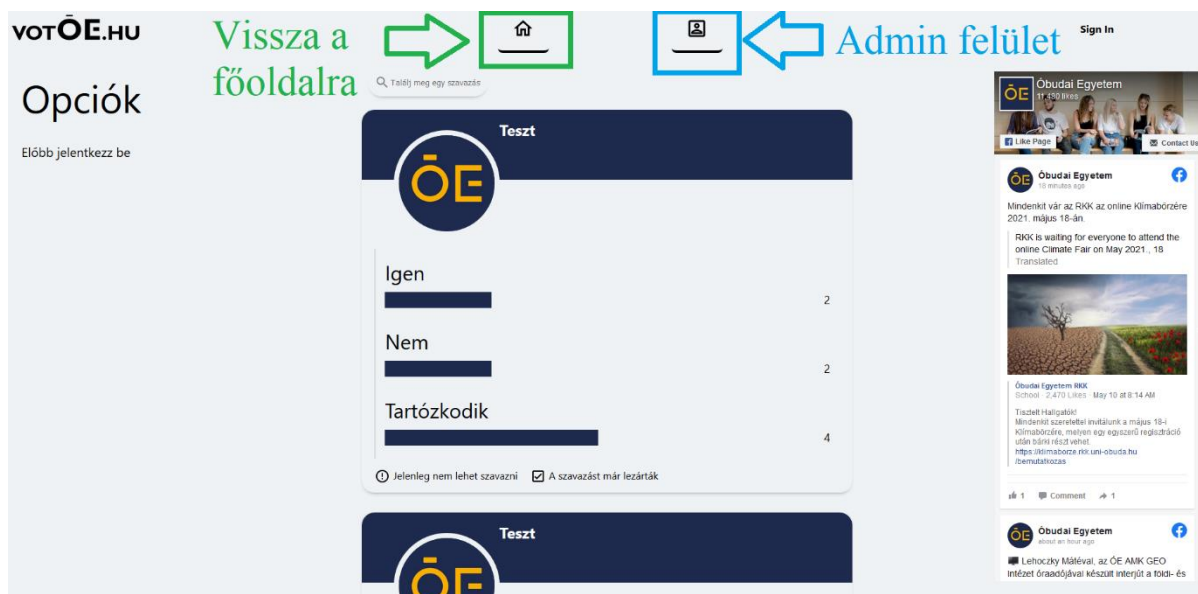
votÖE.hu

Vissza a főoldalra

Admin felület

Sign In

Opciók

Előbb jelentkezz be

Találj meg egy szavazás

Teszt

ÖE

Igen
2

Nem
2

Tartózkodik
4

Jelenleg nem lehet szavazni
A szavazást már lezárták

Teszt

ÖE

Óbudai Egyetem
11 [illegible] likes
Like Page
Contact Us

Óbudai Egyetem
18 minutes ago

Mindenkit vár az RKK az online Klímabörzére 2021. május 18-án.

RKK is waiting for everyone to attend the online Climate Fair on May 2021., 18
Translated

Óbudai Egyetem RKK
School · 2,470 Likes · May 10 at 8:14 AM

Tisztelt Hallgatók!
Mindenkit szeretettel invitálunk a május 18-i Klímabörzére, melyen egy egyszerű regisztráció után bárki részt vehet.
https://klimaborze.rkk.uni-obuda.hu/bemutatkozas

1 Comment 1

Óbudai Egyetem
about an hour ago

Lehoczky Mátéval, az ÓE AMK GEO Intézet óraadójával készült interjút a földi- és